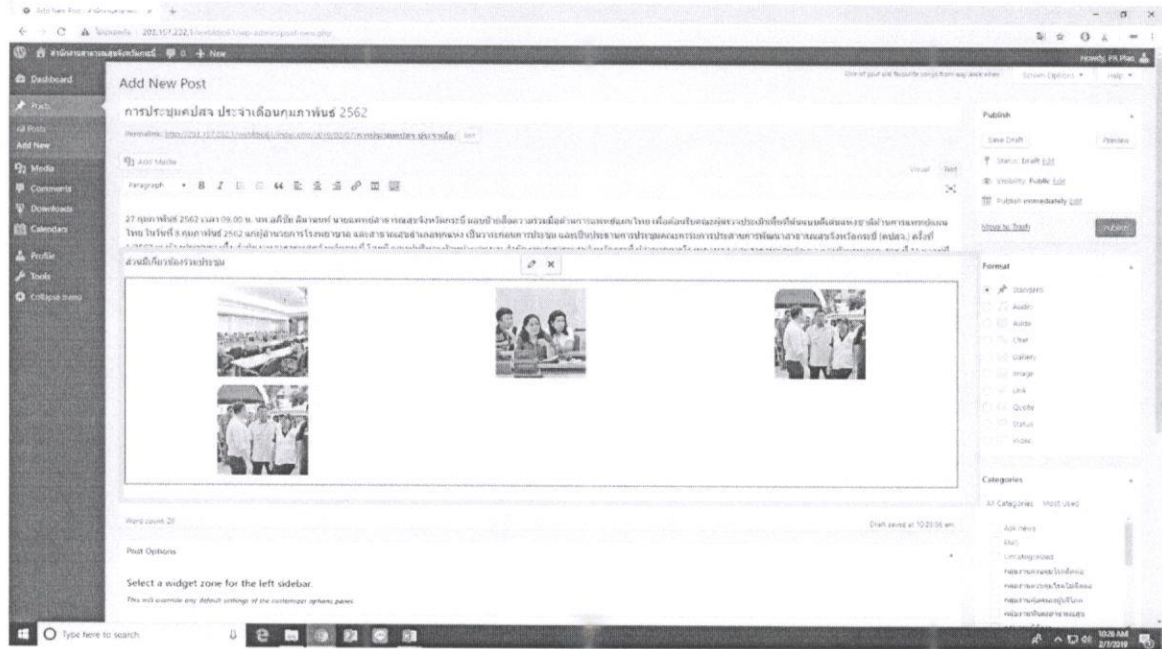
Add New Post

การประชุมคปสจ ประจำเดือนกุมภาพันธ์ 2562

Permalink: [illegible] Edit

Add Media

Visual Text

Paragraph

27 กุมภาพันธ์ 2562 เวลา 09.00 น. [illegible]

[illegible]

Word count: 20

Draft saved at 10:20:36 am.

Post Options

Select a widget zone for the left sidebar.

This will override any default settings of the customizer options panel.

Dashboard

Posts

All Posts

Add New

Media

Comments

Downloads

Calendars

Profile

Tools

Collapse menu

Publish

Save Draft

Preview

Status: Draft Edit

Visibility: Public Edit

Publish immediately Edit

Move to Trash

Publish

Format

Standard

Aside

Audio

Chat

Gallery

Image

Link

Quote

Status

Video

Categories

All Categories Most Used

Screen Options

Help

Howdy, PR Plan

Type here to search

10:26 AM
2/7/2019